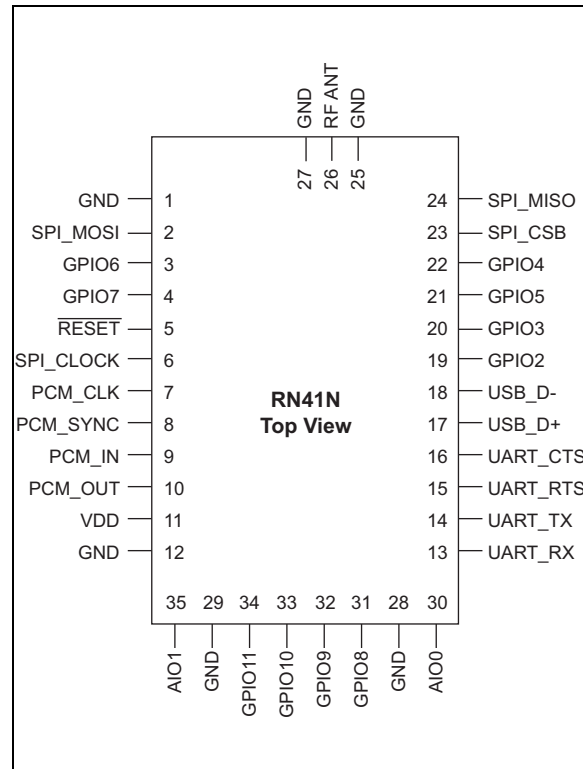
GND
RF ANT
GND
27
26
25

GND 1
SPI_MOSI 2
GPIO6 3
GPIO7 4
$\overline{\text{RESET}}$ 5
SPI_CLOCK 6
PCM_CLK 7
PCM_SYNC 8
PCM_IN 9
PCM_OUT 10
VDD 11
GND 12

24 SPI_MISO
23 SPI_CSB
22 GPIO4
21 GPIO5
20 GPIO3
19 GPIO2
18 USB_D-
17 USB_D+
16 UART_CTS
15 UART_RTS
14 UART_TX
13 UART_RX

RN41N
Top View

35 29 34 33 32 31 28 30
AIO1
GND
GPIO11
GPIO10
GPIO9
GPIO8
GND
AIO0